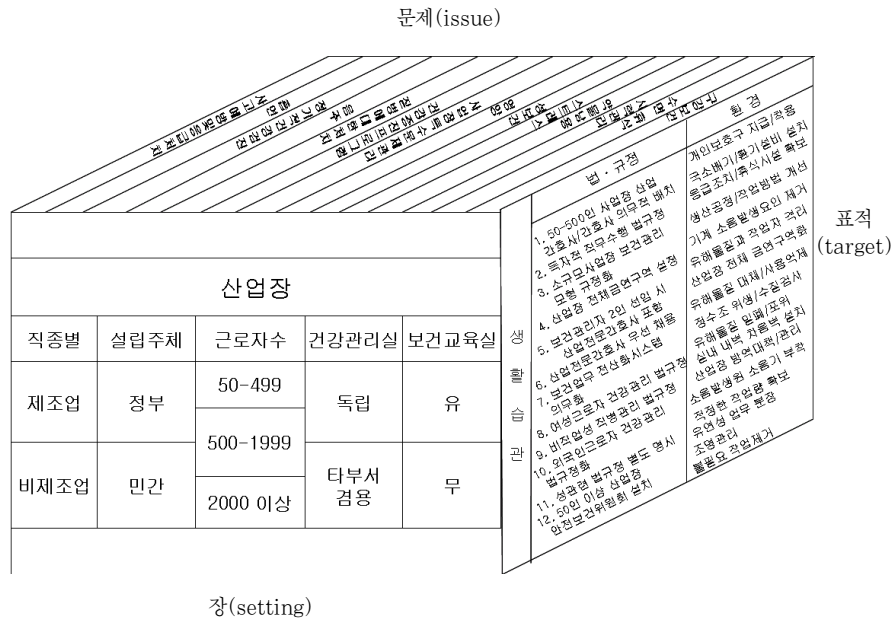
문제(issue)

표적(target)

산업장

| 직종별 | 설립주체 | 근로자수 | 건강관리실 | 보건교육실 |
|---|---|---|---|---|
| 제조업 | 정부 | 50-499 | 독립 | 유 |
| | | 500-1999 | | |
| 비제조업 | 민간 | | 타부서 겸용 | 무 |
| | | 2000 이상 | | |

생활습관

법 · 규정

1. 50-500인 사업장 산업간호사/간호사 의무적 배치
2. 독자적 직무수행 법규정
3. 소규모사업장 보건관리 모형 규정화
4. 산업장 전체금연구역 설정
5. 보건관리자 2인 선임 시 산업전문간호사 우선 채용
6. 산업전문간호사 포함
7. 보건업무 전산화시스템 의무화
8. 여성근로자 건강관리 법규정
9. 비직업성 질병관리 법규정
10. 외국인근로자 건강관리 법규정화
11. 성관련 법규정 별도 명시
12. 50인 이상 산업장 안전보건위원회 설치

환경

개인보호구 지급/착용
국소배기/환기설비 설치
응급조치/휴식시설 확보
생산공정/작업방법 개선
기계 소음발생요인 제거
유해물질과 작업자 격리
산업장 전체 금연구역화
유해물질 대체/사용억제
정수조 위생/수질검사
유해물질 밀폐/포위
실내 내벽 차음벽 설치
산업장 방역대책/관리
소음발생원 소음기 부착
적정한 작업량 확보
유연성 업무 분장
조명관리
불필요 작업제거

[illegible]

장(setting)